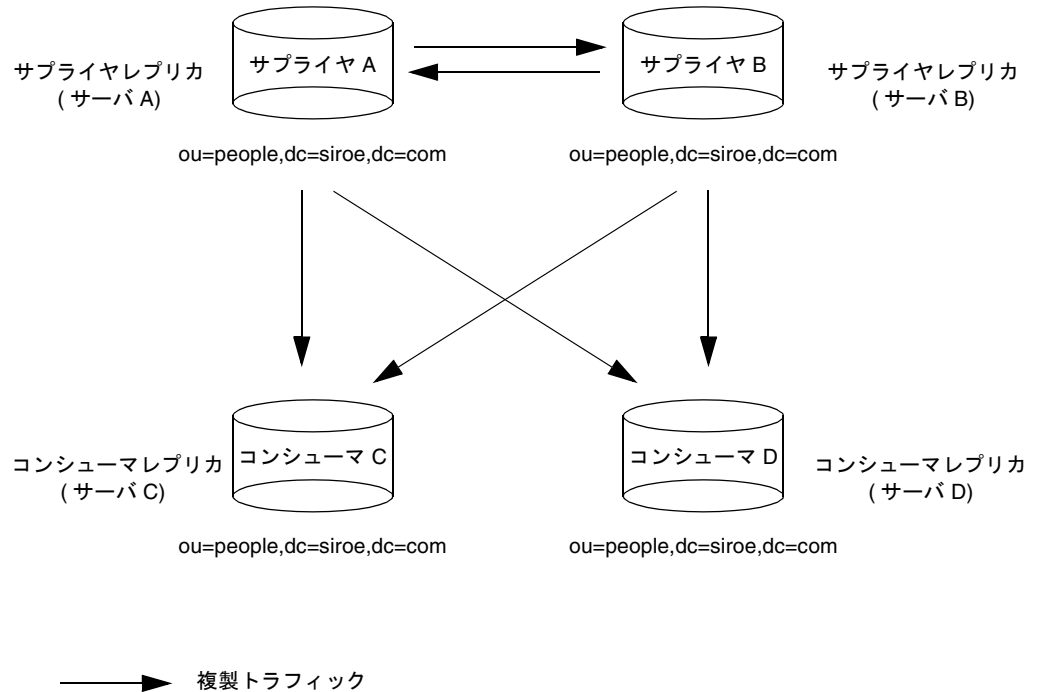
サプライヤレプリカ
( サーバ A)

サプライヤ A

サプライヤ B

サプライヤレプリカ
( サーバ B)

ou=people,dc=siroe,dc=com

ou=people,dc=siroe,dc=com

コンシューマレプリカ
( サーバ C)

コンシューマ C

コンシューマ D

コンシューマレプリカ
( サーバ D)

ou=people,dc=siroe,dc=com

ou=people,dc=siroe,dc=com

複製トラフィック